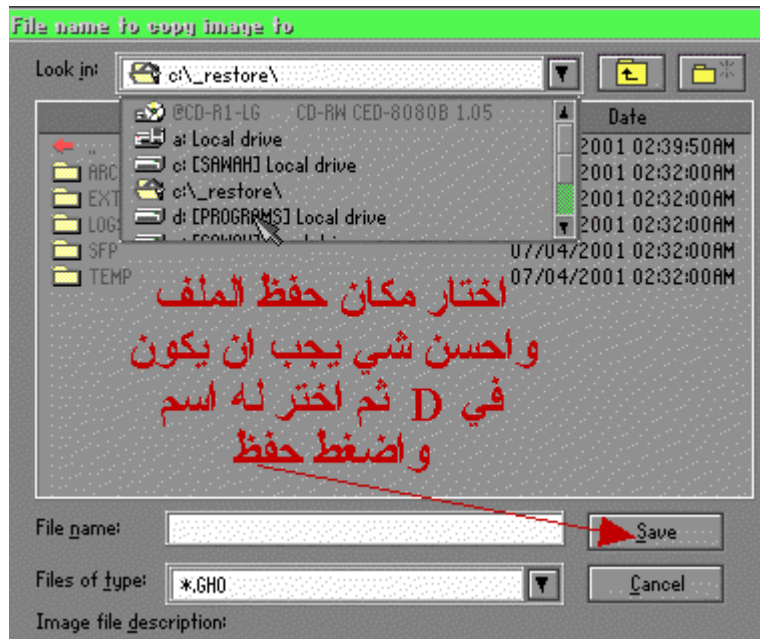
File name to copy image to

Look in: c:\_restore\

@CD-R1-LG CD-RW CED-8080B 1.05
a: Local drive
c: [SAWAH] Local drive
c:\_restore\
d: [PROGRAMS] Local drive
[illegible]

Date
..
ARC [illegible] 2001 02:39:50AM
EXT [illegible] 2001 02:32:00AM
LOG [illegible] 2001 02:32:00AM
SFP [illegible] 2001 02:32:00AM
TEMP 07/04/2001 02:32:00AM
07/04/2001 02:32:00AM

اختار مكان حفظ الملف
واحسن شي يجب ان يكون
في D ثم اختر له اسم
واضغط حفظ

File name:
Save
Files of type: *.GHO
Cancel
Image file description: